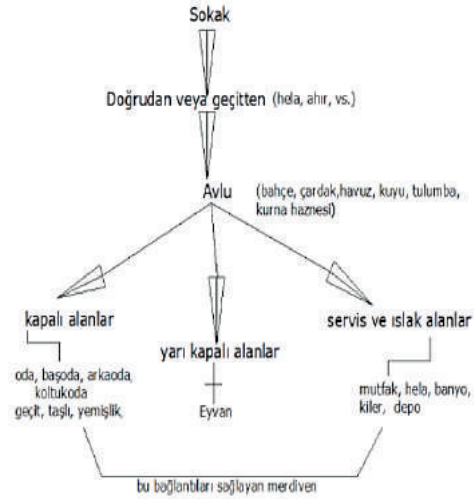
Sokak

Doğrudan veya geçitten (hela, ahır, vs.)

Avlu (bahçe, çardak,havuz, kuyu, tulumba, kurna haznesi)

kapalı alanlar

oda, başoda, arkaoda, koltukoda geçit, taşlı, yemişlik,

yarı kapalı alanlar

Eyvan

servis ve ıslak alanlar

mutfak, hela, banyo, kiler, depo

bu bağlantıları sağlayan merdiven